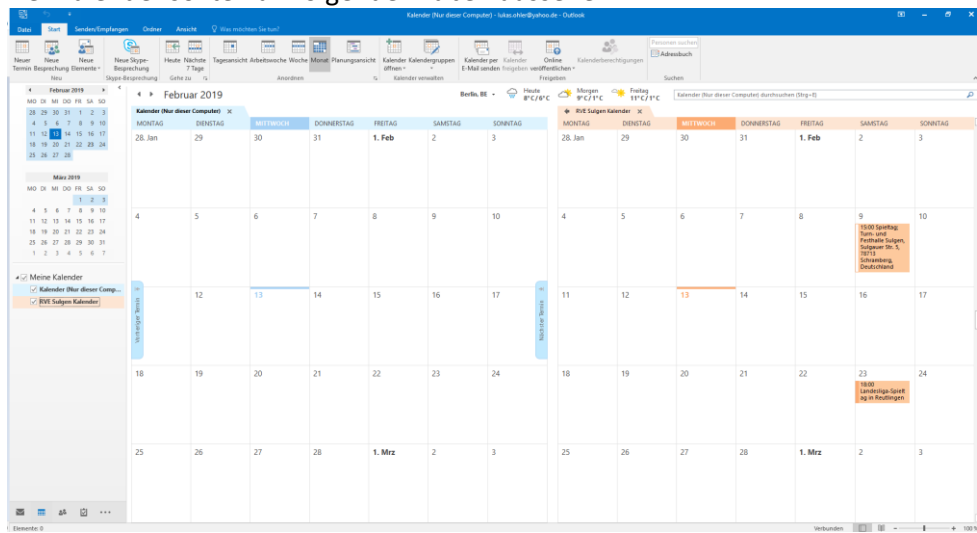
Kalender (Nur dieser Computer) - lukas.ohler@yahoo.de - Outlook

Datei Start Senden/Empfangen Ordner Ansicht Was möchten Sie tun?

Neuer Termin Neue Besprechung Neue Elemente Neu
Neue Skype-Besprechung Skype-Besprechung
Heute Nächste 7 Tage Gehe zu
Tagesansicht Arbeitswoche Woche Monat Planungsansicht Anordnen
Kalender öffnen Kalendergruppen Kalender verwalten
Kalender per E-Mail senden Kalender freigeben Online veröffentlichen Kalenderberechtigungen Freigeben
Personen suchen Adressbuch Suchen

Februar 2019
MO DI MI DO FR SA SO
28 29 30 31 1 2 3
4 5 6 7 8 9 10
11 12 13 14 15 16 17
18 19 20 21 22 23 24
25 26 27 28

März 2019
MO DI MI DO FR SA SO
1 2 3
4 5 6 7 8 9 10
11 12 13 14 15 16 17
18 19 20 21 22 23 24
25 26 27 28 29 30 31
1 2 3 4 5 6 7

Meine Kalender
Kalender (Nur dieser Comp...
RVE Sulgen Kalender

Februar 2019
Berlin, BE Heute 8°C/0°C Morgen 9°C/1°C Freitag 11°C/1°C
Kalender (Nur dieser Computer) durchsuchen (Strg+E)

Kalender (Nur dieser Computer)
| MONTAG | DIENSTAG | MITTWOCH | DONNERSTAG | FREITAG | SAMSTAG | SONNTAG |
|---|---|---|---|---|---|---|
| 28. Jan | 29 | 30 | 31 | 1. Feb | 2 | 3 |
| 4 | 5 | 6 | 7 | 8 | 9 | 10 |
| 11 | 12 | 13 | 14 | 15 | 16 | 17 |
| 18 | 19 | 20 | 21 | 22 | 23 | 24 |
| 25 | 26 | 27 | 28 | 1. Mrz | 2 | 3 |

Vorheriger Termin
Nächster Termin

RVE Sulgen Kalender
| MONTAG | DIENSTAG | MITTWOCH | DONNERSTAG | FREITAG | SAMSTAG | SONNTAG |
|---|---|---|---|---|---|---|
| 28. Jan | 29 | 30 | 31 | 1. Feb | 2 | 3 |
| 4 | 5 | 6 | 7 | 8 | 9 15:00 Spieltag; Turn- und Festhalle Sulgen, Sulgauer Str. 5, 78713 Schramberg, Deutschland | 10 |
| 11 | 12 | 13 | 14 | 15 | 16 | 17 |
| 18 | 19 | 20 | 21 | 22 | 23 18:00 Landesliga-Spieltag in Reutlingen | 24 |
| 25 | 26 | 27 | 28 | 1. Mrz | 2 | 3 |

Elemente: 0
Verbunden 100 %